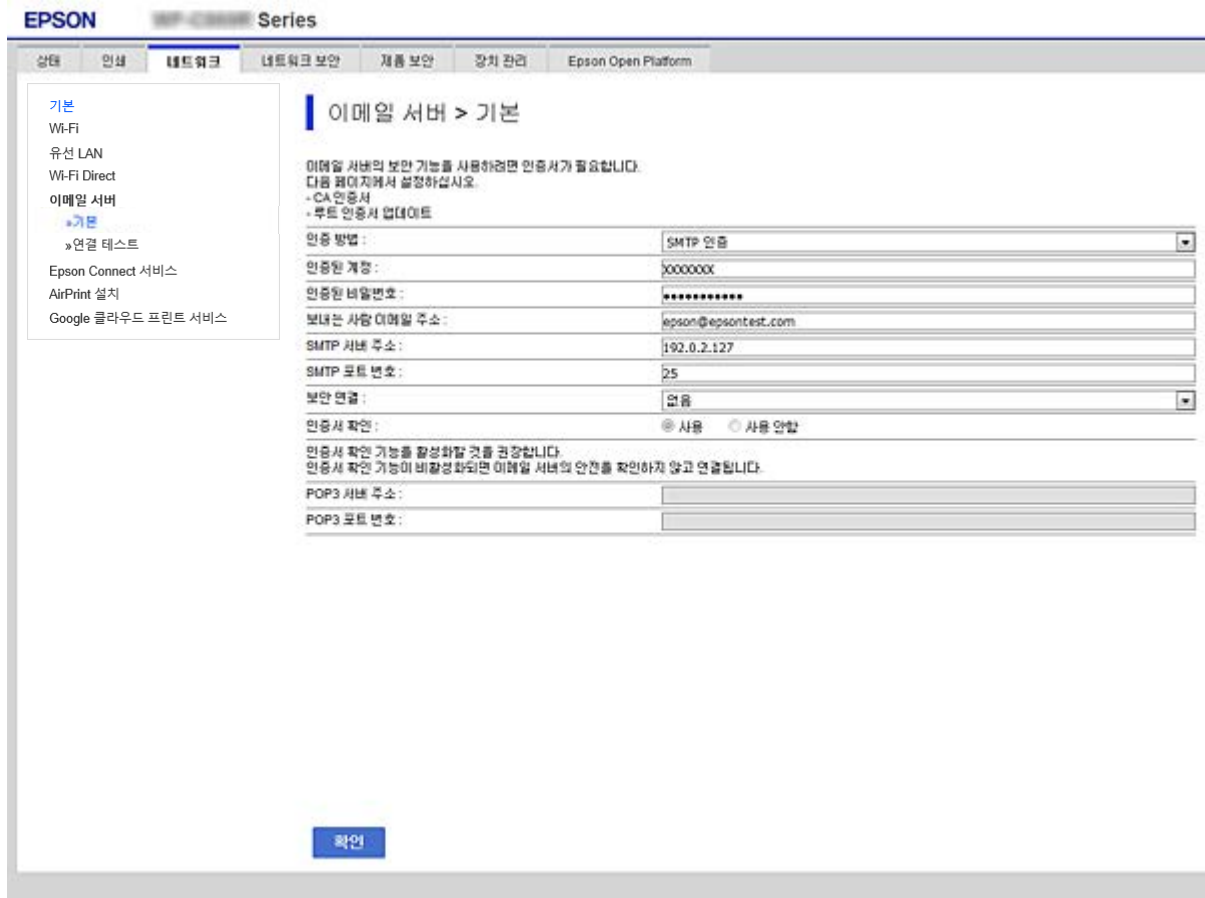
EPSON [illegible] Series

상태 | 인쇄 | 네트워크 | 네트워크 보안 | 제품 보안 | 장치 관리 | Epson Open Platform

기본
Wi-Fi
유선 LAN
Wi-Fi Direct
이메일 서버
»기본
»연결 테스트
Epson Connect 서비스
AirPrint 설치
Google 클라우드 프린트 서비스

이메일 서버 > 기본

이메일 서버의 보안 기능을 사용하려면 인증서가 필요합니다.
다음 페이지에서 설정하십시오.
- CA 인증서
- 루트 인증서 업데이트

| | |
|---|---|
| 인증 방법 : | SMTP 인증 |
| 인증된 계정 : | XXXXXXX |
| 인증된 비밀번호 : | ●●●●●●●●●●●● |
| 보내는 사람 이메일 주소 : | epson@epsontest.com |
| SMTP 서버 주소 : | 192.0.2.127 |
| SMTP 포트 번호 : | 25 |
| 보안 연결 : | 없음 |
| 인증서 확인 : | 사용 사용 안함 |

인증서 확인 기능을 활성화할 것을 권장합니다.
인증서 확인 기능이 비활성화되면 이메일 서버의 안전을 확인하지 않고 연결됩니다.

| | |
|---|---|
| POP3 서버 주소 : | |
| POP3 포트 번호 : | |

확인